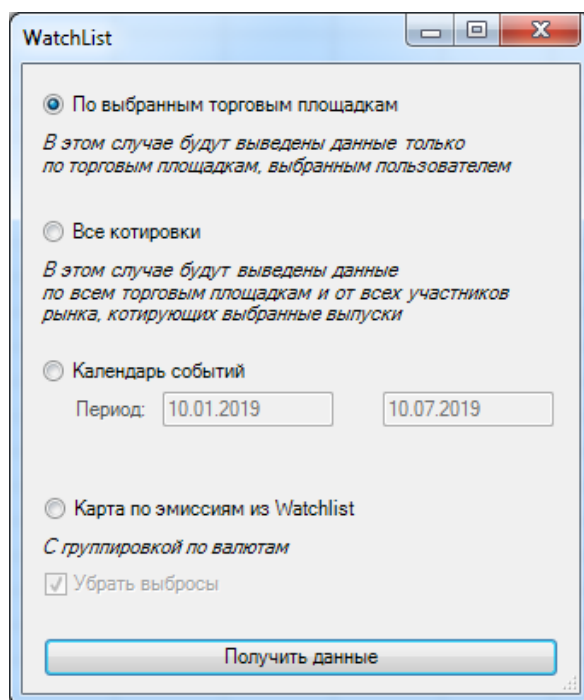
WatchList

По выбранным торговым площадкам

В этом случае будут выведены данные только по торговым площадкам, выбранным пользователем

Все котировки

В этом случае будут выведены данные по всем торговым площадкам и от всех участников рынка, котирующих выбранные выпуски

Календарь событий

Период: 10.01.2019 10.07.2019

Карта по эмиссиям из Watchlist

С группировкой по валютам

Убрать выбросы

Получить данные